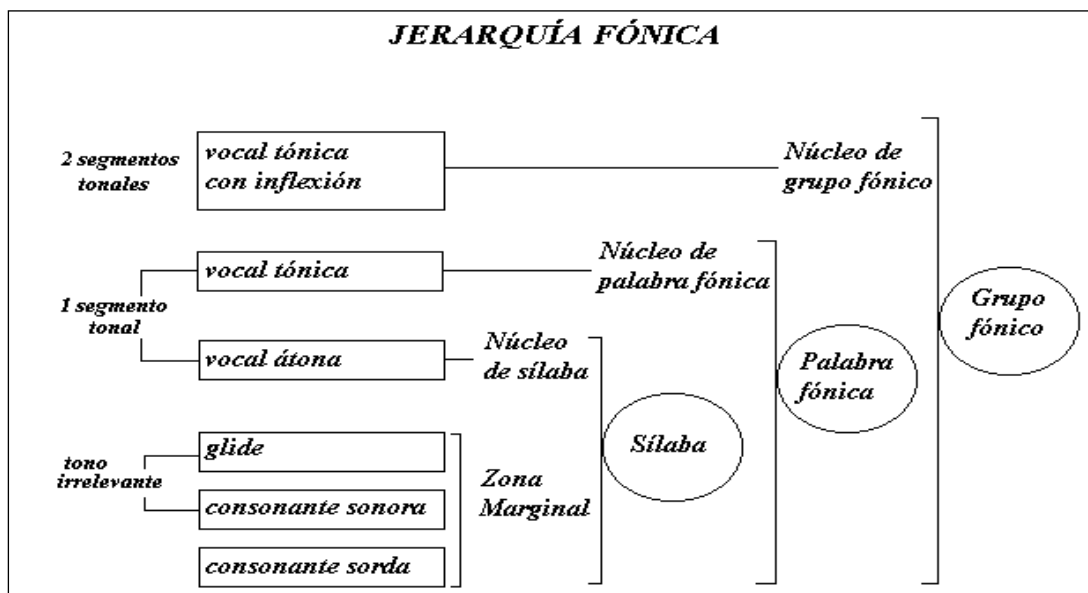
JERARQUÍA FÓNICA

2 segmentos tonales

vocal tónica con inflexión

Núcleo de grupo fónico

1 segmento tonal

vocal tónica

Núcleo de palabra fónica

vocal átona

Núcleo de sílaba

Grupo fónico

Palabra fónica

tono irrelevante

glide

consonante sonora

consonante sorda

Zona Marginal

Sílaba